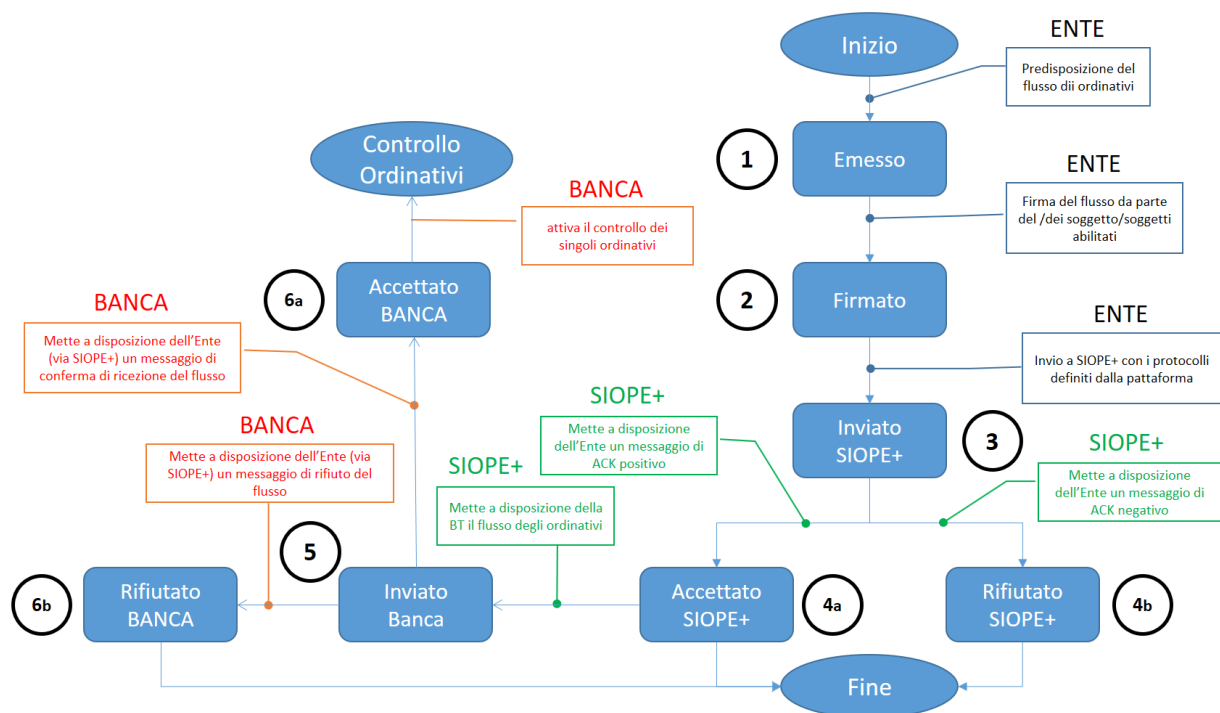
ENTE

Inizio

Predisposizione del flusso dii ordinativi

1

Emesso

ENTE

Firma del flusso da parte del /dei soggetto/soggetti abilitati

2

Firmato

ENTE

Invio a SIOPE+ con i protocolli definiti dalla pattaforma

Inviato SIOPE+

3

SIOPE+

Mette a disposizione dell'Ente un messaggio di ACK negativo

SIOPE+

Mette a disposizione dell'Ente un messaggio di ACK positivo

Accettato SIOPE+

4a

Rifiutato SIOPE+

4b

Fine

SIOPE+

Mette a disposizione della BT il flusso degli ordinativi

Inviato Banca

5

BANCA

Mette a disposizione dell'Ente (via SIOPE+) un messaggio di rifiuto del flusso

Rifiutato BANCA

6b

BANCA

Mette a disposizione dell'Ente (via SIOPE+) un messaggio di conferma di ricezione del flusso

6a

Accettato BANCA

BANCA

attiva il controllo dei singoli ordinativi

Controllo Ordinativi